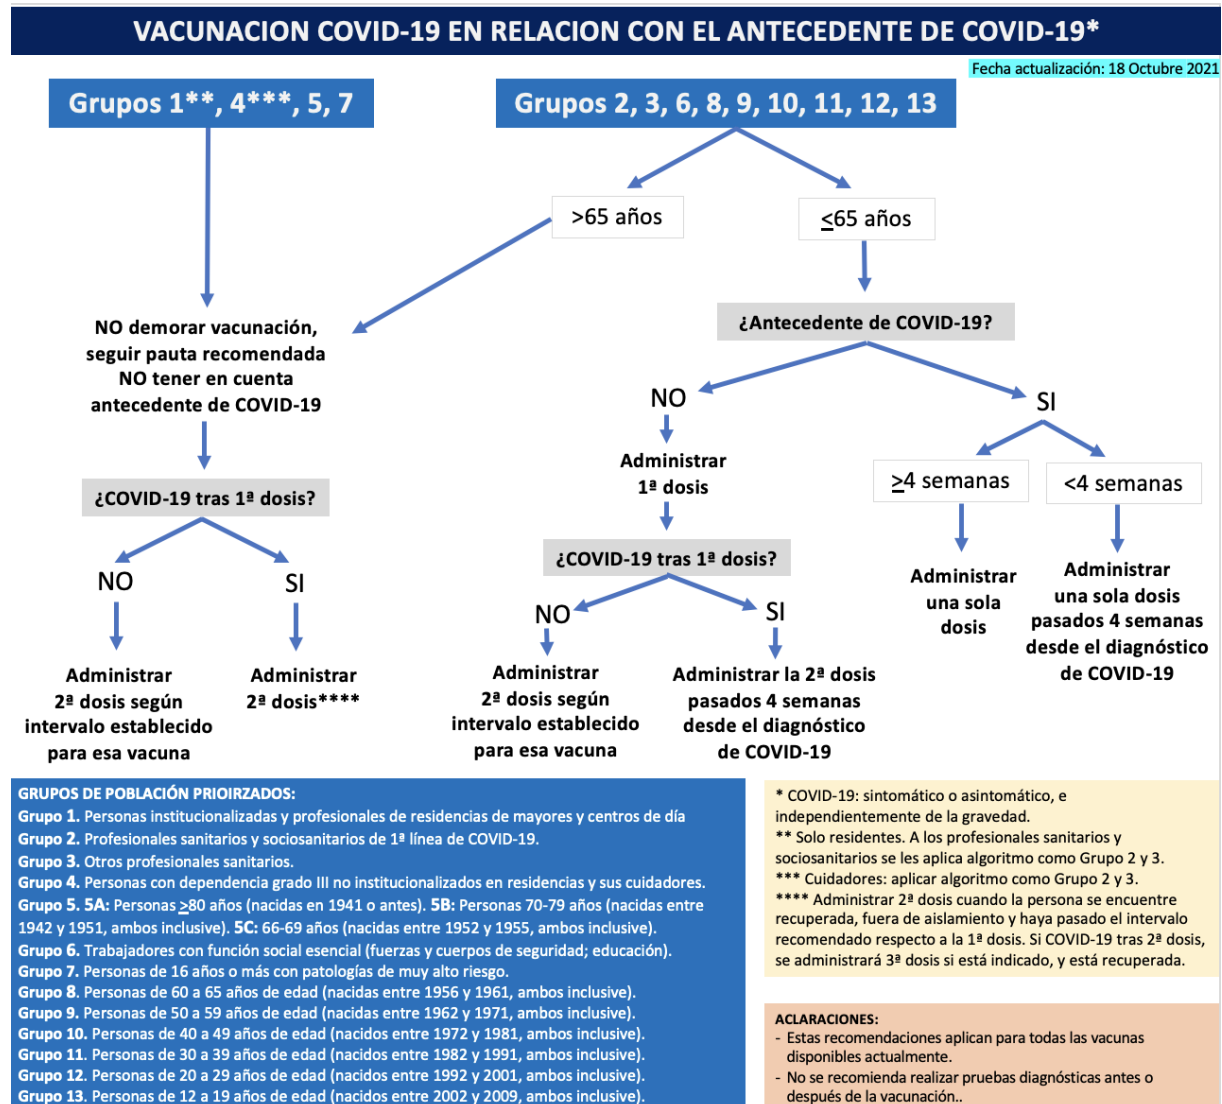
VACUNACION COVID-19 EN RELACION CON EL ANTECEDENTE DE COVID-19*

Fecha actualización: 18 Octubre 2021

Grupos 1**, 4***, 5, 7

Grupos 2, 3, 6, 8, 9, 10, 11, 12, 13

>65 años

≤65 años

NO demorar vacunación, seguir pauta recomendada NO tener en cuenta antecedente de COVID-19

¿Antecedente de COVID-19?

NO

SI

Administrar 1ª dosis

≥4 semanas

<4 semanas

¿COVID-19 tras 1ª dosis?

NO

SI

¿COVID-19 tras 1ª dosis?

Administrar una sola dosis

Administrar una sola dosis pasados 4 semanas desde el diagnóstico de COVID-19

NO

SI

Administrar 2ª dosis según intervalo establecido para esa vacuna

Administrar 2ª dosis****

Administrar 2ª dosis según intervalo establecido para esa vacuna

Administrar la 2ª dosis pasados 4 semanas desde el diagnóstico de COVID-19

GRUPOS DE POBLACIÓN PRIOIRZADOS:
Grupo 1. Personas institucionalizadas y profesionales de residencias de mayores y centros de día
Grupo 2. Profesionales sanitarios y sociosanitarios de 1ª línea de COVID-19.
Grupo 3. Otros profesionales sanitarios.
Grupo 4. Personas con dependencia grado III no institucionalizados en residencias y sus cuidadores.
Grupo 5. 5A: Personas ≥80 años (nacidas en 1941 o antes). 5B: Personas 70-79 años (nacidas entre 1942 y 1951, ambos inclusive). 5C: 66-69 años (nacidas entre 1952 y 1955, ambos inclusive).
Grupo 6. Trabajadores con función social esencial (fuerzas y cuerpos de seguridad; educación).
Grupo 7. Personas de 16 años o más con patologías de muy alto riesgo.
Grupo 8. Personas de 60 a 65 años de edad (nacidas entre 1956 y 1961, ambos inclusive).
Grupo 9. Personas de 50 a 59 años de edad (nacidas entre 1962 y 1971, ambos inclusive).
Grupo 10. Personas de 40 a 49 años de edad (nacidos entre 1972 y 1981, ambos inclusive).
Grupo 11. Personas de 30 a 39 años de edad (nacidos entre 1982 y 1991, ambos inclusive).
Grupo 12. Personas de 20 a 29 años de edad (nacidos entre 1992 y 2001, ambos inclusive).
Grupo 13. Personas de 12 a 19 años de edad (nacidos entre 2002 y 2009, ambos inclusive).

* COVID-19: sintomático o asintomático, e independientemente de la gravedad.
** Solo residentes. A los profesionales sanitarios y sociosanitarios se les aplica algoritmo como Grupo 2 y 3.
*** Cuidadores: aplicar algoritmo como Grupo 2 y 3.
**** Administrar 2ª dosis cuando la persona se encuentre recuperada, fuera de aislamiento y haya pasado el intervalo recomendado respecto a la 1ª dosis. Si COVID-19 tras 2ª dosis, se administrará 3ª dosis si está indicado, y está recuperada.

ACLARACIONES:
- Estas recomendaciones aplican para todas las vacunas disponibles actualmente.
- No se recomienda realizar pruebas diagnósticas antes o después de la vacunación..